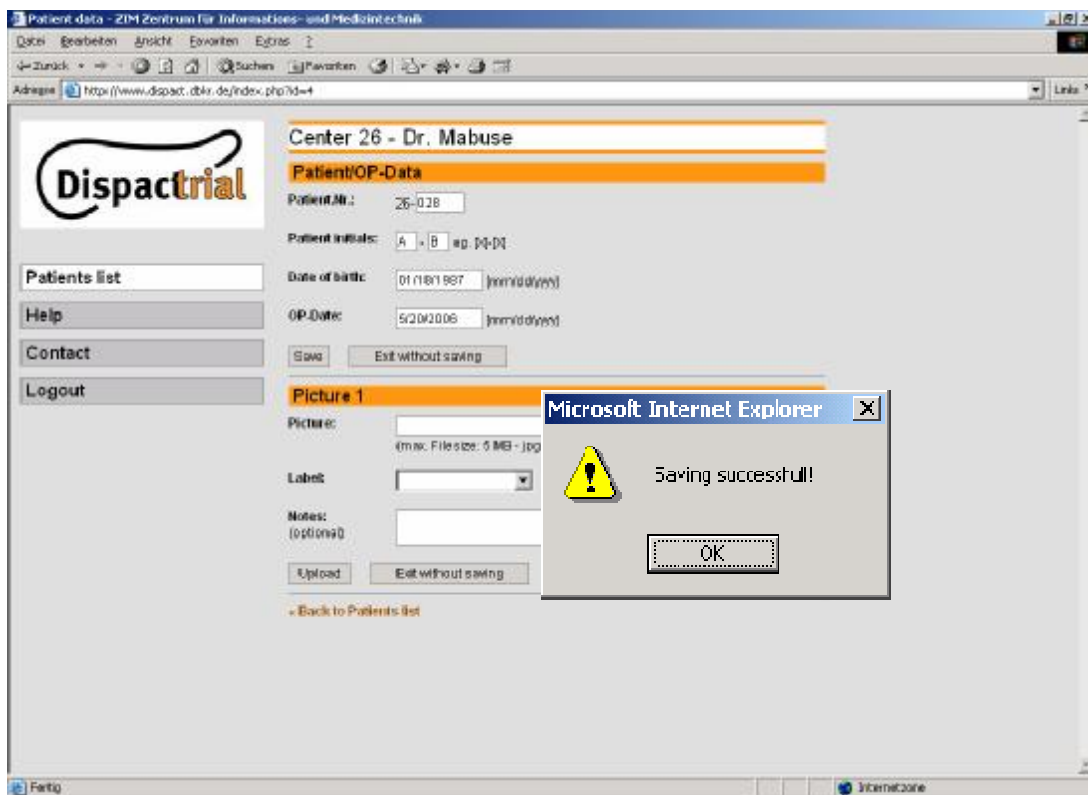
Patient data - ZIM Zentrum für Informations- und Medizintechnik

Datei Bearbeiten Ansicht Favoriten Extras ?

Zurück Suchen Favoriten

Adresse http://www.dispact.dbkr.de/index.php?id=4

Links

Dispactrial

Patients list

Help

Contact

Logout

Center 26 - Dr. Mabuse

Patient/OP-Data

Patient.Nr.: 26-028

Patient initials: A - B eg. [X]-[X]

Date of birth: 01/18/1987 [mm/dd/yyyy]

OP-Date: 5/20/2006 [mm/dd/yyyy]

Save Exit without saving

Picture 1

Picture:

(max. Filesize: 5 MB - jpg

Label:

Notes: (optional)

Upload Exit without saving

» Back to Patients list

Microsoft Internet Explorer

Saving successfull!

OK

Fertig

Internetzone